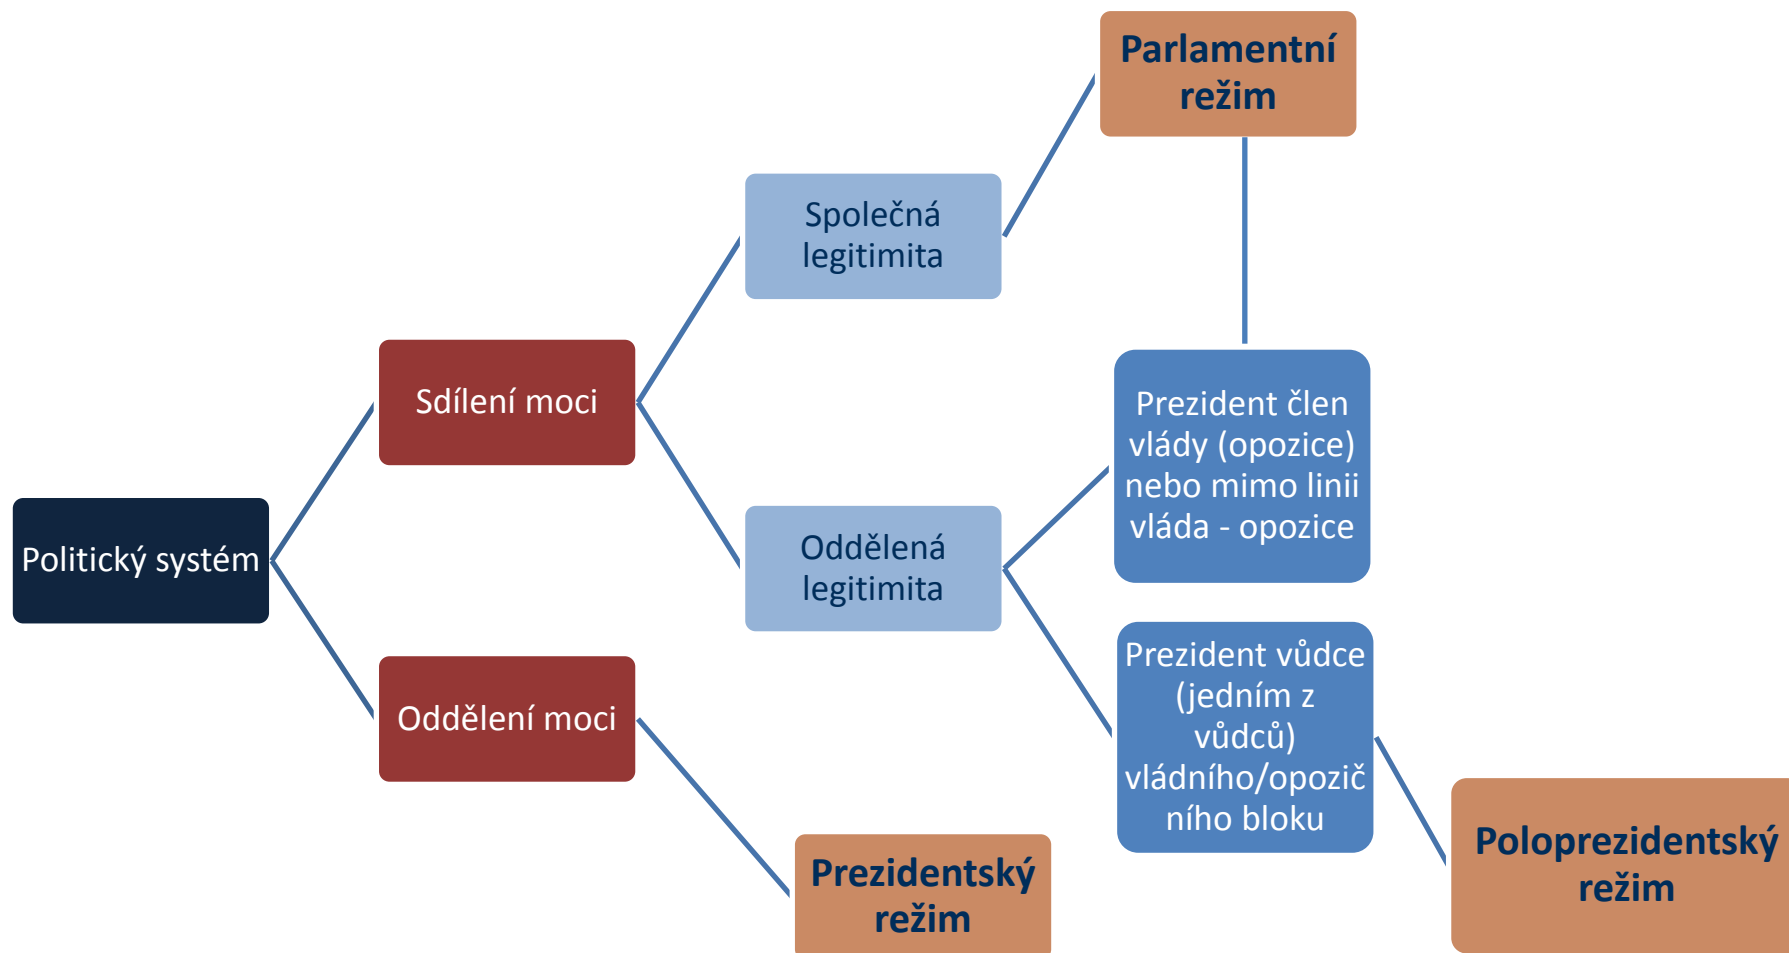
Parlamentní režim

Společná legitimita

Sdílení moci

Prezident člen vlády (opozice) nebo mimo linii vláda - opozice

Politický systém

Oddělená legitimita

Prezident vůdce (jedním z vůdců) vládního/opozičního bloku

Oddělení moci

Prezidentský režim

Poloprezidentský režim